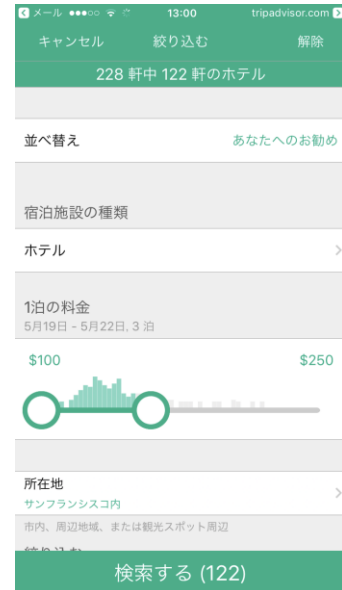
◀ メール ●●●○○ 13:00 tripadvisor.com

キャンセル 絞り込む 解除

228 軒中 122 軒のホテル

並べ替え あなたへのお勧め

宿泊施設の種類

ホテル

1泊の料金
5月19日 - 5月22日, 3 泊

$100 $250

所在地
サンフランシスコ内

市内、周辺地域、または観光スポット周辺

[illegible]

検索する (122)